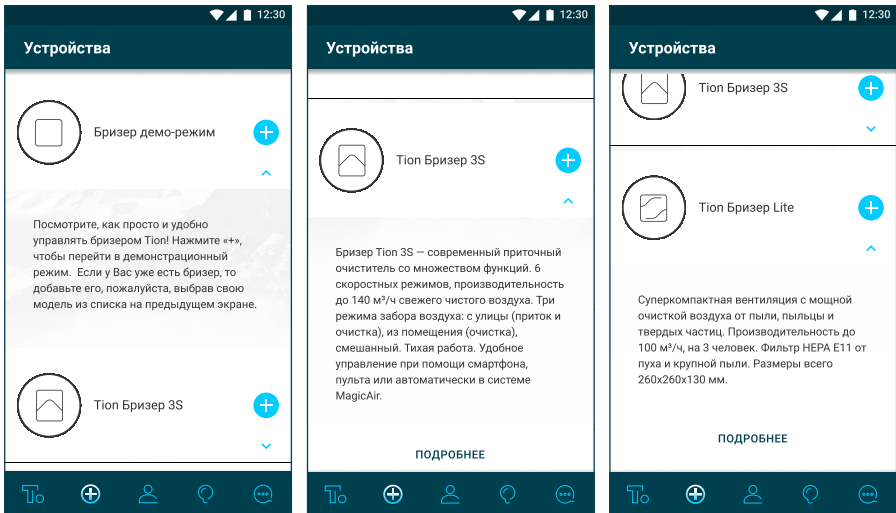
12:30

Устройства

Бризер демо-режим

Посмотрите, как просто и удобно управлять бризером Tion! Нажмите «+», чтобы перейти в демонстрационный режим. Если у Вас уже есть бризер, то добавьте его, пожалуйста, выбрав свою модель из списка на предыдущем экране.

Tion Бризер 3S

12:30

Устройства

Tion Бризер 3S

Бризер Tion 3S — современный приточный очиститель со множеством функций. 6 скоростных режимов, производительность до 140 м³/ч свежего чистого воздуха. Три режима забора воздуха: с улицы (приток и очистка), из помещения (очистка), смешанный. Тихая работа. Удобное управление при помощи смартфона, пульта или автоматически в системе MagicAir.

ПОДРОБНЕЕ

12:30

Устройства

Tion Бризер 3S

Tion Бризер Lite

Суперкомпактная вентиляция с мощной очисткой воздуха от пыли, пыльцы и твердых частиц. Производительность до 100 м³/ч, на 3 человек. Фильтр HEPA E11 от пуха и крупной пыли. Размеры всего 260х260х130 мм.

ПОДРОБНЕЕ